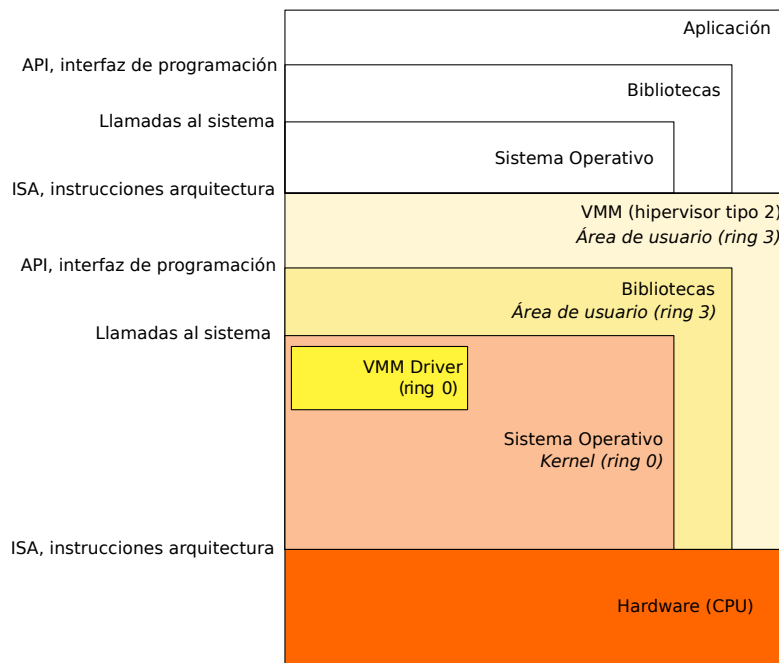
Aplicación

API, interfaz de programación

Bibliotecas

Llamadas al sistema

Sistema Operativo

ISA, instrucciones arquitectura

VMM (hipervisor tipo 2)
Área de usuario (ring 3)

API, interfaz de programación

Bibliotecas
Área de usuario (ring 3)

Llamadas al sistema

VMM Driver
(ring 0)

Sistema Operativo
Kernel (ring 0)

ISA, instrucciones arquitectura

Hardware (CPU)